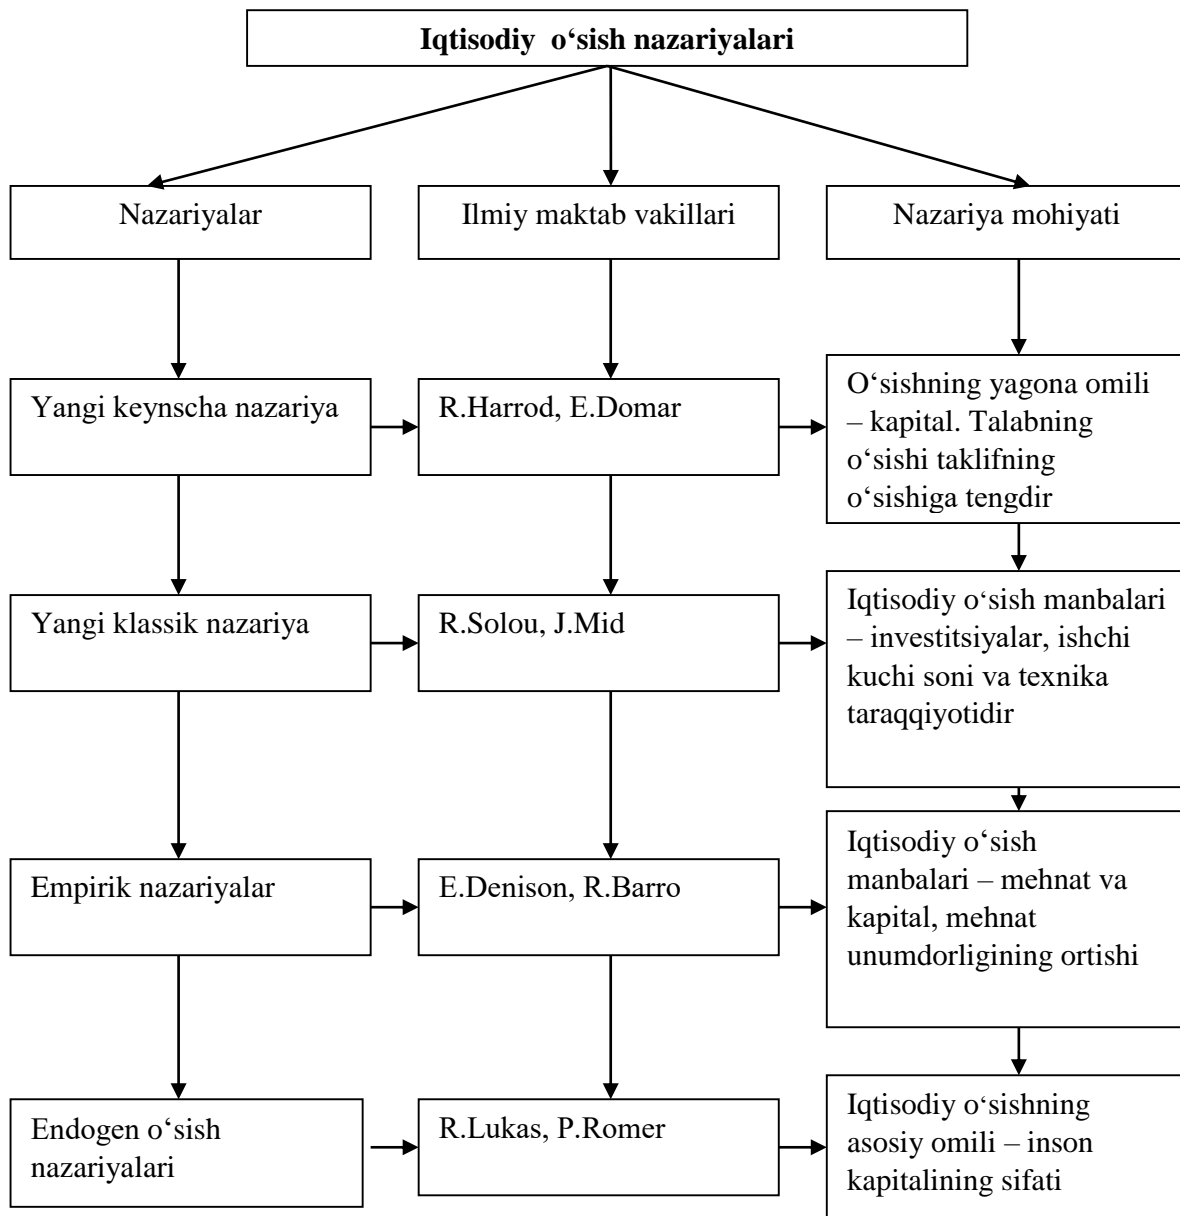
**Iqtisodiy o‘sish nazariyalari**

Nazariyalar

Ilmiy maktab vakillari

Nazariya mohiyati

Yangi keynscha nazariya

R.Harrod, E.Domar

O‘sishning yagona omili – kapital. Talabning o‘sishi taklifning o‘sishiga tengdir

Yangi klassik nazariya

R.Solou, J.Mid

Iqtisodiy o‘sish manbalari – investitsiyalar, ishchi kuchi soni va texnika taraqqiyotidir

Empirik nazariyalar

E.Denison, R.Barro

Iqtisodiy o‘sish manbalari – mehnat va kapital, mehnat unumdorligining ortishi

Endogen o‘sish nazariyalari

R.Lukas, P.Romer

Iqtisodiy o‘sishning asosiy omili – inson kapitalining sifati